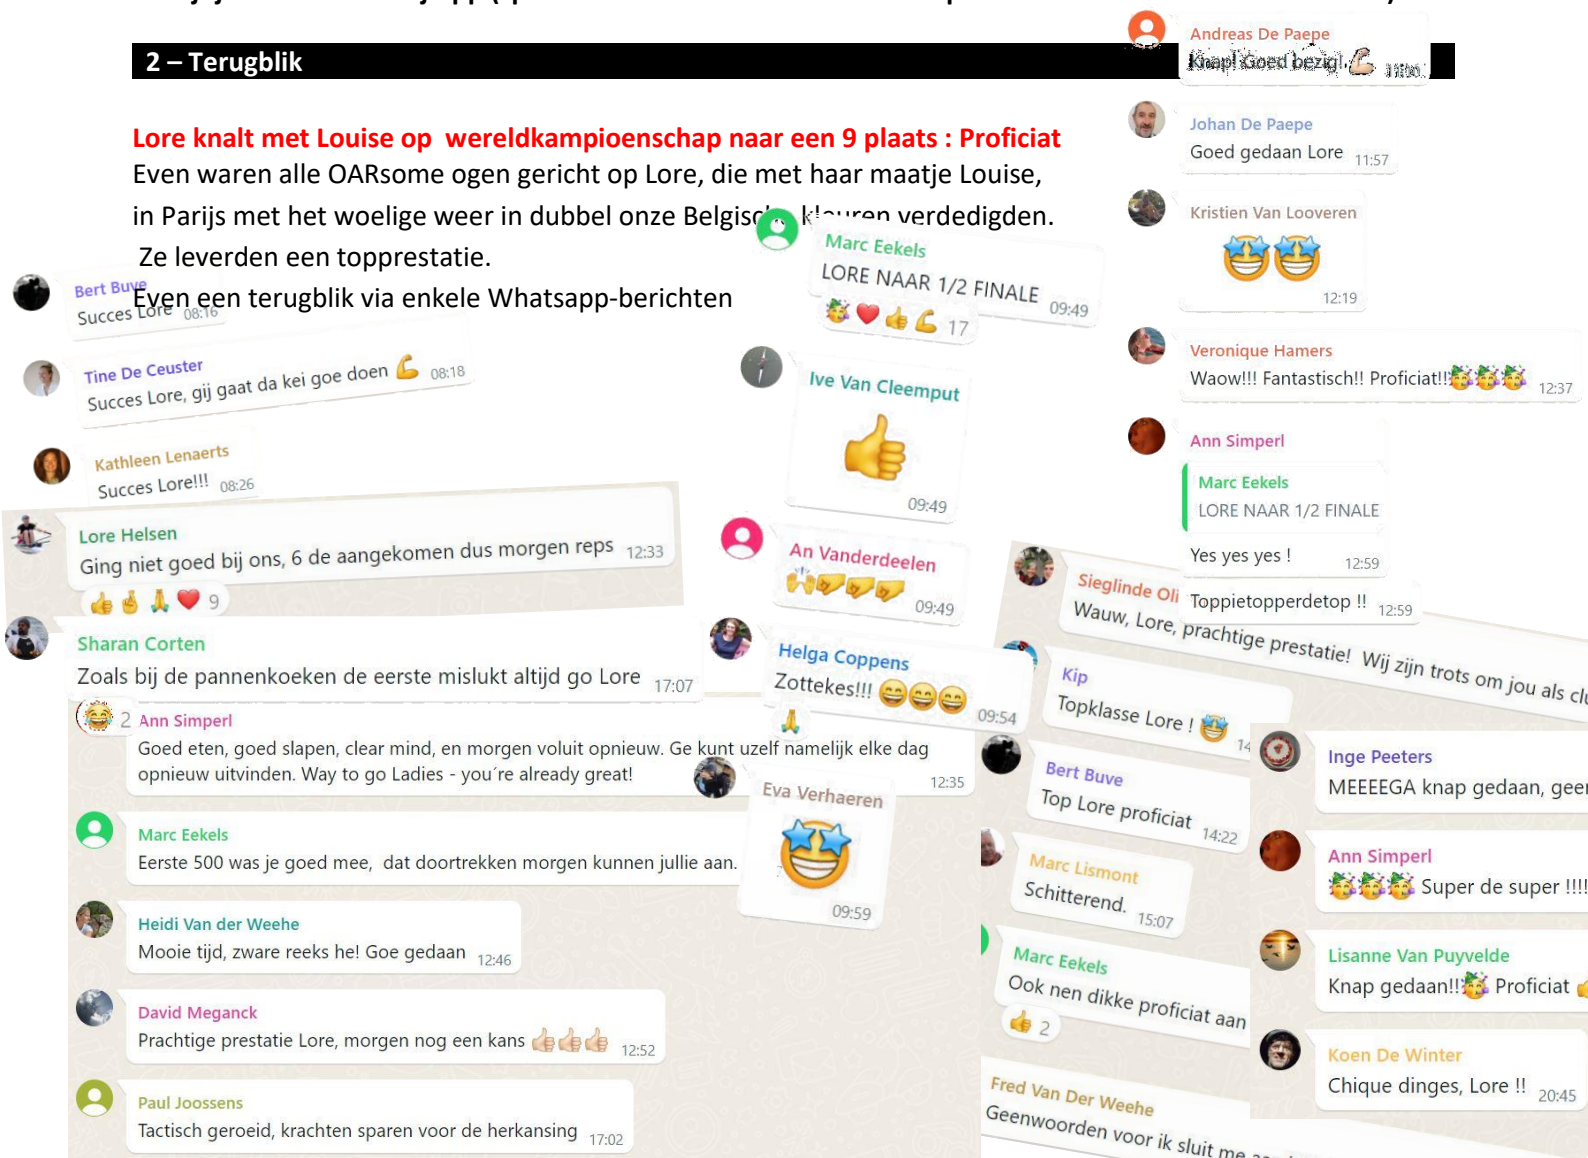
2 – Terugblik

Lore knalt met Louise op wereldkampioenschap naar een 9 plaats : Proficiat
Even waren alle OARsome ogen gericht op Lore, die met haar maatje Louise, in Parijs met het woelige weer in dubbel onze Belgis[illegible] kleuren verdedigden. Ze leverden een topprestatie.
Even een terugblik via enkele Whatsapp-berichten

Andreas De Paepe
Knap! Goed bezig! 11:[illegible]

Johan De Paepe
Goed gedaan Lore 11:57

Kristien Van Looveren
🤩🤩 12:19

Veronique Hamers
Waow!!! Fantastisch!! Proficiat!!🥳🥳🥳 12:37

Ann Simperl
Marc Eekels
LORE NAAR 1/2 FINALE
Yes yes yes ! 12:59

Toppietopperdetop !! 12:59

Marc Eekels
LORE NAAR 1/2 FINALE 09:49
🥳❤️👍💪 17

Bert Buve
Succes Lore 08:16

Tine De Ceuster
Succes Lore, gij gaat da kei goe doen 💪 08:18

Kathleen Lenaerts
Succes Lore!!! 08:26

Ive Van Cleemput
👍 09:49

Lore Helsen
Ging niet goed bij ons, 6 de aangekomen dus morgen reps 12:33
👍👌🙏❤️ 9

An Vanderdeelen
🙌👏👏👏 09:49

Sieglinde Oli
Wauw, Lore, prachtige prestatie! Wij zijn trots om jou als cl

Sharan Corten
Zoals bij de pannenkoeken de eerste mislukt altijd go Lore 17:07

Helga Coppens
Zottekes!!! 😄😄😄 09:54
🙏

Kip
Topklasse Lore ! 🤩 14

😂 2 Ann Simperl
Goed eten, goed slapen, clear mind, en morgen voluit opnieuw. Ge kunt uzelf namelijk elke dag opnieuw uitvinden. Way to go Ladies - you´re already great! 12:35

Eva Verhaeren
🤩 09:59

Bert Buve
Top Lore proficiat 14:22

Inge Peeters
MEEEEGA knap gedaan, geer

Marc Eekels
Eerste 500 was je goed mee, dat doortrekken morgen kunnen jullie aan.

Marc Lismont
Schitterend. 15:07

Ann Simperl
🥳🥳🥳 Super de super !!!!

Heidi Van der Weehe
Mooie tijd, zware reeks he! Goe gedaan 12:46

Marc Eekels
Ook nen dikke proficiat aan
👍 2

Lisanne Van Puyvelde
Knap gedaan!!🥳 Proficiat

David Meganck
Prachtige prestatie Lore, morgen nog een kans 👍👍👍 12:52

Koen De Winter
Chique dinges, Lore !! 20:45

Paul Joossens
Tactisch geroeid, krachten sparen voor de herkansing 17:02

Fred Van Der Weehe
Geenwoorden voor ik sluit me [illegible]